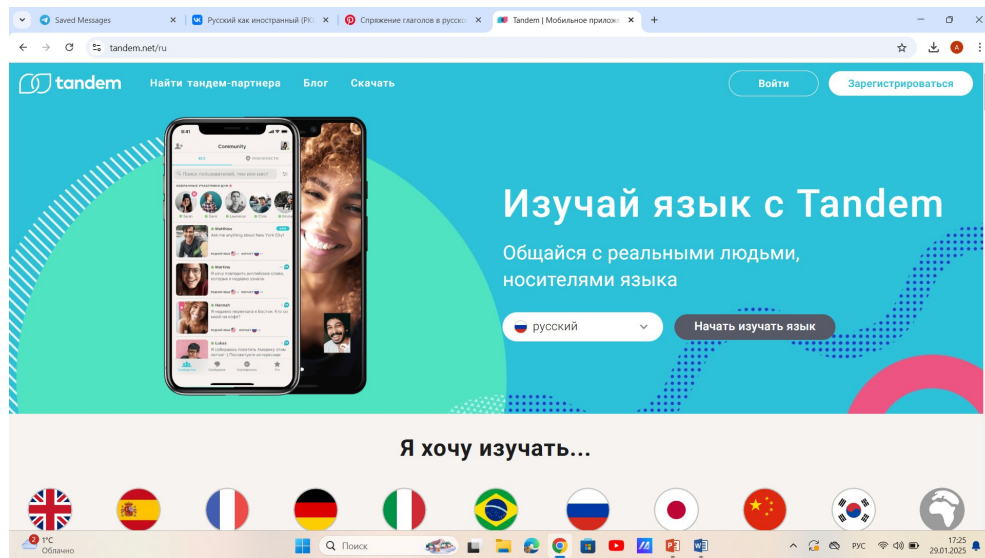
Saved Messages
Русский как иностранный (РКИ
Спряжение глаголов в русско
Tandem | Мобильное приложе

tandem.net/ru

tandem
Найти тандем-партнера
Блог
Скачать
Войти
Зарегистрироваться

Community

Изучай язык с Tandem

Общайся с реальными людьми, носителями языка

русский
Начать изучать язык

Я хочу изучать...

1°C
Облачно
Поиск
РУС
17:25
29.01.2025